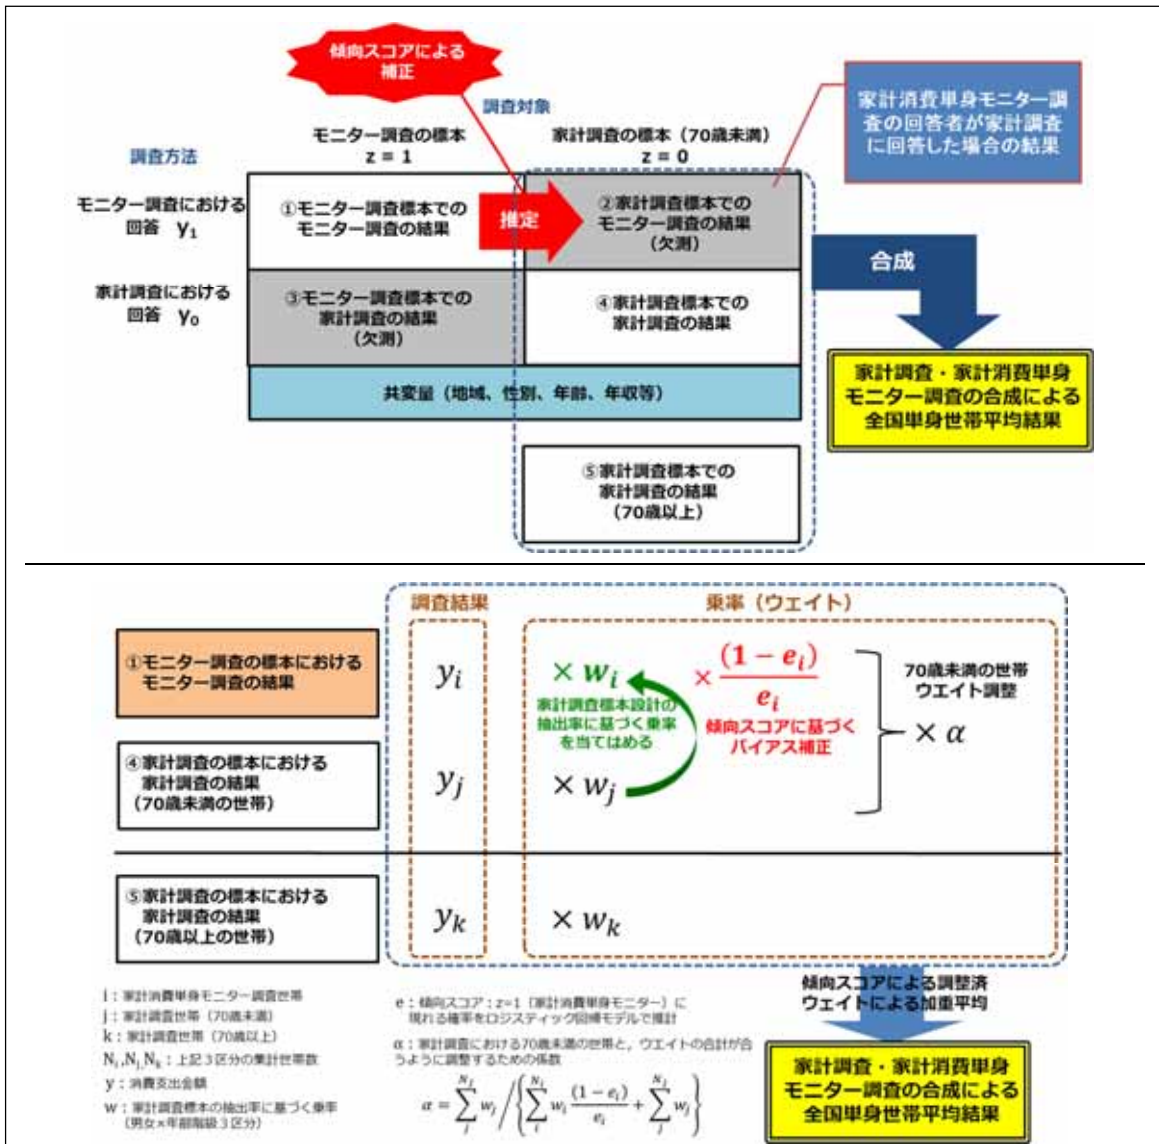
傾向スコアによる補正

調査対象

調査方法

モニター調査の標本
z = 1

家計調査の標本（70歳未満）
z = 0

家計消費単身モニター調査の回答者が家計調査に回答した場合の結果

モニター調査における回答 $y_1$

①モニター調査標本での
モニター調査の結果

推定

②家計調査標本での
モニター調査の結果
（欠測）

合成

家計調査における回答 $y_0$

③モニター調査標本での
家計調査の結果
（欠測）

④家計調査標本での
家計調査の結果

共変量（地域、性別、年齢、年収等）

家計調査・家計消費単身モニター調査の合成による全国単身世帯平均結果

⑤家計調査標本での
家計調査の結果
（70歳以上）

調査結果

乗率（ウエイト）

①モニター調査の標本における
モニター調査の結果

$y_i$

$\times w_i$

$\times \frac{(1-e_i)}{e_i}$

70歳未満の世帯
ウエイト調整

家計調査標本設計の抽出率に基づく乗率を当てはめる

傾向スコアに基づくバイアス補正

$\times \alpha$

④家計調査の標本における
家計調査の結果
（70歳未満の世帯）

$y_j$

$\times w_j$

⑤家計調査の標本における
家計調査の結果
（70歳以上の世帯）

$y_k$

$\times w_k$

傾向スコアによる調整済
ウエイトによる加重平均

i：家計消費単身モニター調査世帯
j：家計調査世帯（70歳未満）
k：家計調査世帯（70歳以上）
$N_i, N_j, N_k$：上記3区分の集計世帯数
y：消費支出金額
w：家計調査標本の抽出率に基づく乗率（男女×年齢階級3区分）

e：傾向スコア：z=1（家計消費単身モニター）に現れる確率をロジスティック回帰モデルで推計

α：家計調査における70歳未満の世帯と、ウエイトの合計が合うように調整するための係数

$\alpha = \sum_{j}^{N_j} w_j \Big/ \left\{ \sum_{i}^{N_i} w_i \frac{(1-e_i)}{e_i} + \sum_{j}^{N_j} w_j \right\}$

家計調査・家計消費単身モニター調査の合成による全国単身世帯平均結果